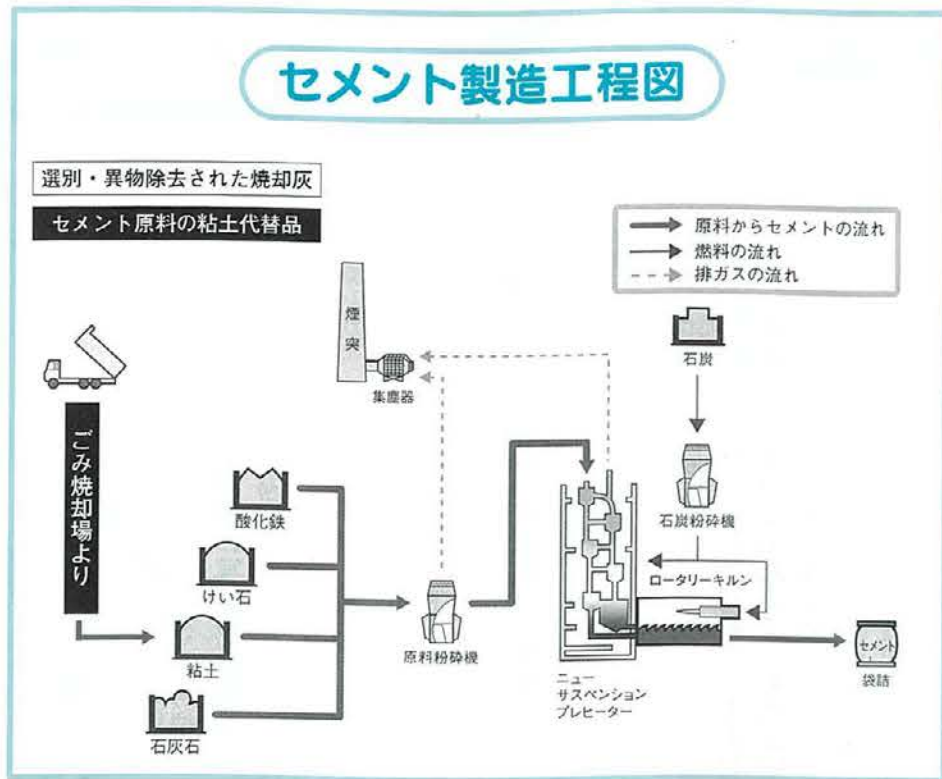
セメント製造工程図

選別・異物除去された焼却灰

セメント原料の粘土代替品

原料からセメントの流れ
燃料の流れ
排ガスの流れ

煙突

集塵器

石炭

ごみ焼却場より

酸化鉄

けい石

粘土

石灰石

原料粉砕機

石炭粉砕機

ロータリーキルン

ニューサスペンションプレヒーター

セメント

袋詰